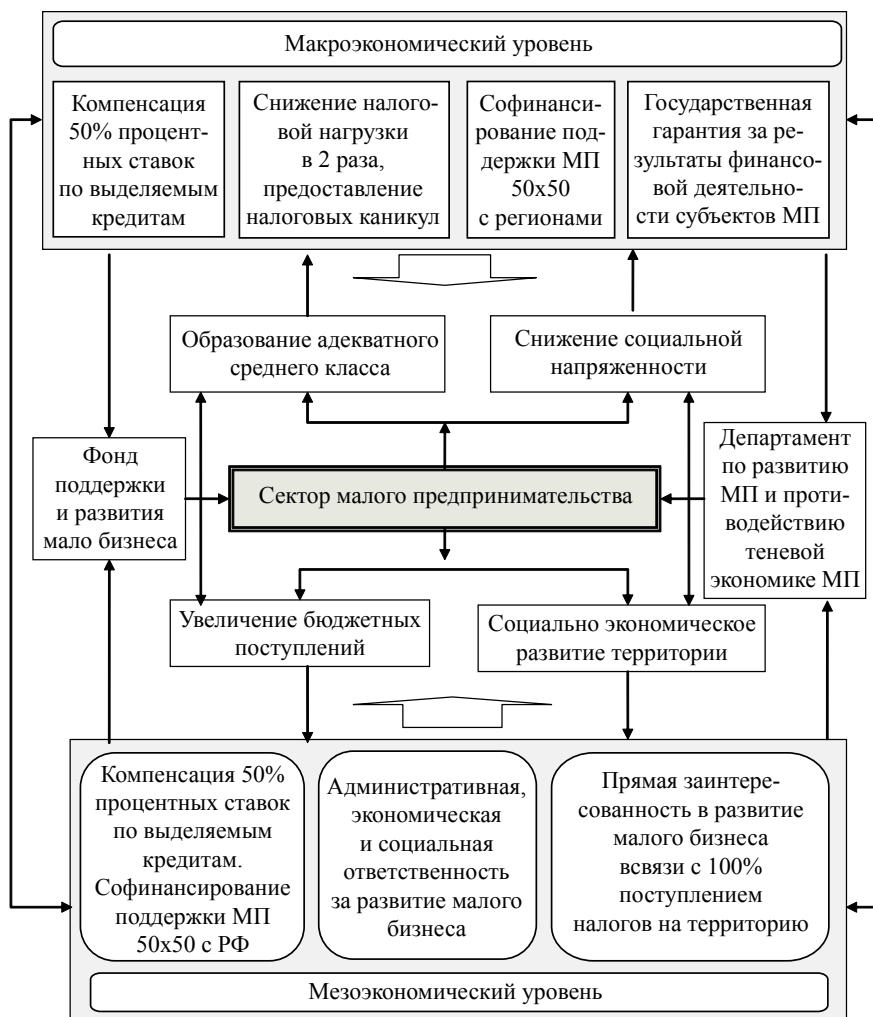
Макроэкономический уровень

Компенсация 50% процентных ставок по выделяемым кредитам

Снижение налоговой нагрузки в 2 раза, предоставление налоговых каникул

Софинансирование поддержки МП 50х50 с регионами

Государственная гарантия за результаты финансовой деятельности субъектов МП

Образование адекватного среднего класса

Снижение социальной напряженности

Фонд поддержки и развития мало бизнеса

Сектор малого предпринимательства

Департамент по развитию МП и противодействию теневой экономике МП

Увеличение бюджетных поступлений

Социально экономическое развитие территории

Компенсация 50% процентных ставок по выделяемым кредитам. Софинансирование поддержки МП 50х50 с РФ

Административная, экономическая и социальная ответственность за развитие малого бизнеса

Прямая заинтересованность в развитие малого бизнеса всвязи с 100% поступлением налогов на территорию

Мезоэкономический уровень